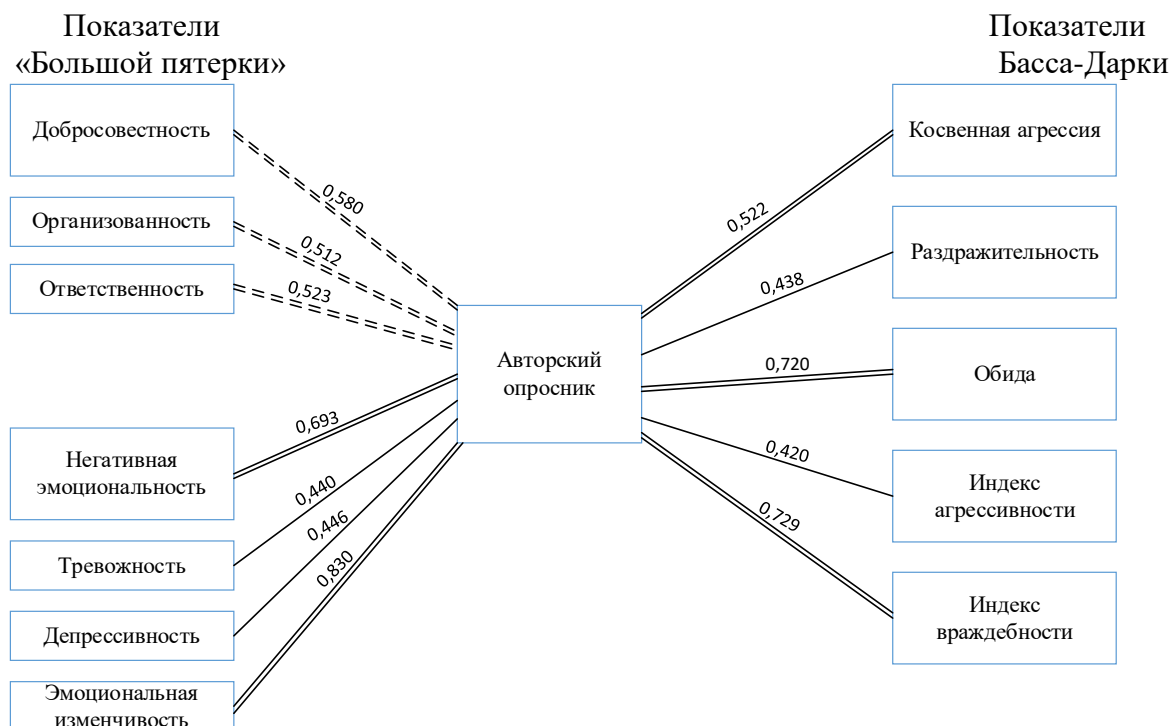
Показатели «Большой пятерки»

Показатели Басса-Дарки

Добросовестность

0,580

Организованность

0,512

Ответственность

0,523

Авторский опросник

Негативная эмоциональность

0,693

0,440

Тревожность

0,446

Депрессивность

0,830

Эмоциональная изменчивость

Косвенная агрессия

0,522

Раздражительность

0,438

Обида

0,720

Индекс агрессивности

0,420

Индекс враждебности

0,729